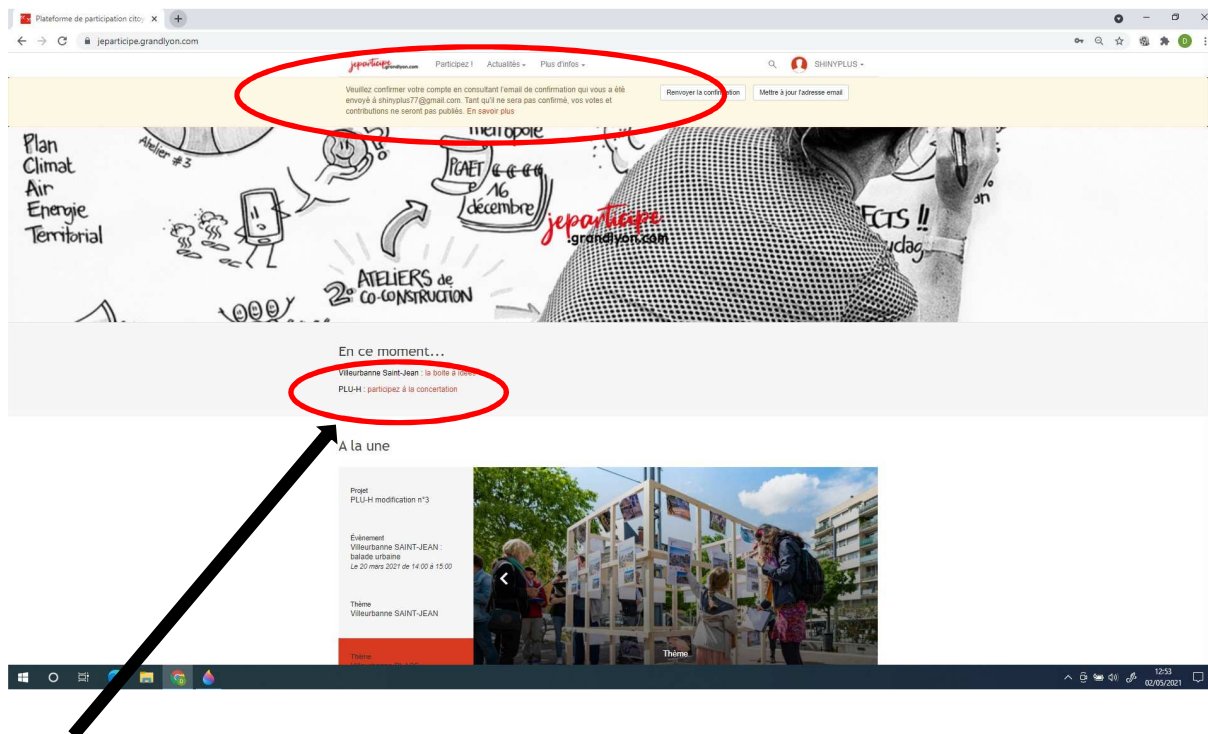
Plateforme de participation citoy ×

jeparticipe.grandlyon.com

jeparticipe.grandlyon.com Participez ! Actualités Plus d'infos

SHINYPLUS

Veuillez confirmer votre compte en consultant l'email de confirmation qui vous a été envoyé à shinyplus77@gmail.com. Tant qu'il ne sera pas confirmé, vos votes et contributions ne seront pas publiés. En savoir plus

Renvoyer la confirmation

Mettre à jour l'adresse email

Plan Climat Air Energie Territorial

Atelier #3

métropole

PCAET 16 décembre

jeparticipe.grandlyon.com

2e ATELIERS de CO-CONSTRUCTION

FCTS !!

En ce moment...

Villeurbanne Saint-Jean : la boite à idées

PLU-H : participez à la concertation

A la une

Projet
PLU-H modification n°3

Évènement
Villeurbanne SAINT-JEAN : balade urbaine
Le 20 mars 2021 de 14:00 à 15:00

Thème
Villeurbanne SAINT-JEAN

Thème

Thème

12:53
02/05/2021